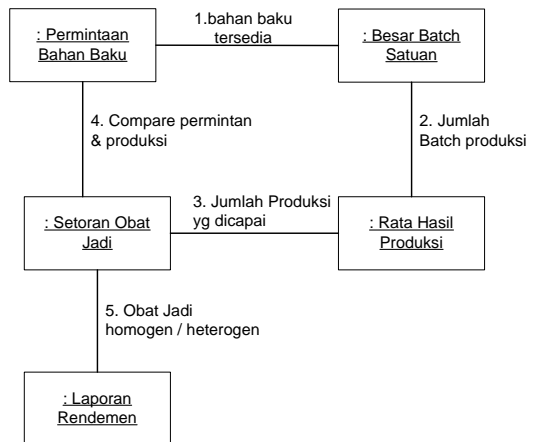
: Permintaan Bahan Baku

1.bahan baku tersedia

: Besar Batch Satuan

4. Compare permintan & produksi

2. Jumlah Batch produksi

: Setoran Obat Jadi

3. Jumlah Produksi yg dicapai

: Rata Hasil Produksi

5. Obat Jadi homogen / heterogen

: Laporan Rendemen